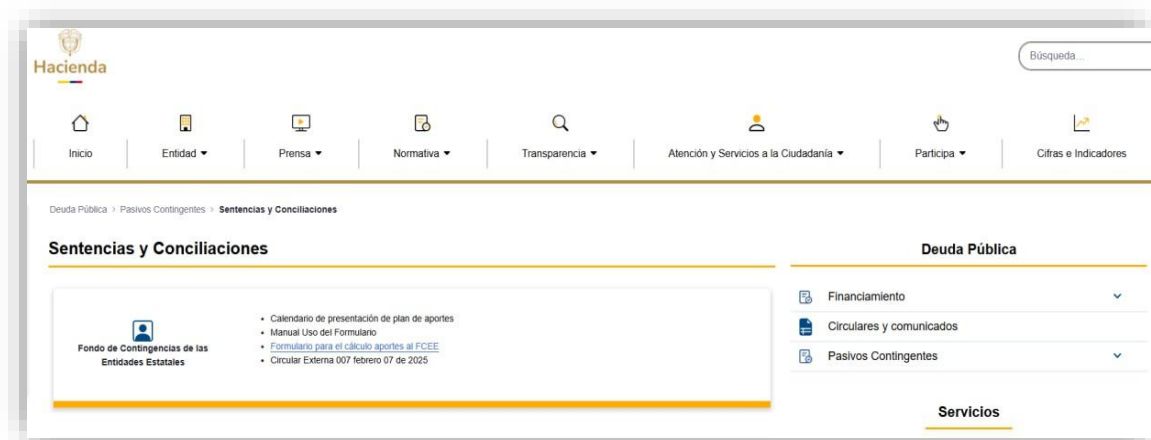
Hacienda

Búsqueda...

Inicio
Entidad ▾
Prensa ▾
Normativa ▾
Transparencia ▾
Atención y Servicios a la Ciudadanía ▾
Participa ▾
Cifras e Indicadores

Deuda Pública > Pasivos Contingentes > Sentencias y Conciliaciones

Sentencias y Conciliaciones

Fondo de Contingencias de las Entidades Estatales

- Calendario de presentación de plan de aportes
- Manual Uso del Formulario
- Formulario para el cálculo aportes al FCEE
- Circular Externa 007 febrero 07 de 2025

Deuda Pública

Financiamiento
Circulares y comunicados
Pasivos Contingentes

Servicios